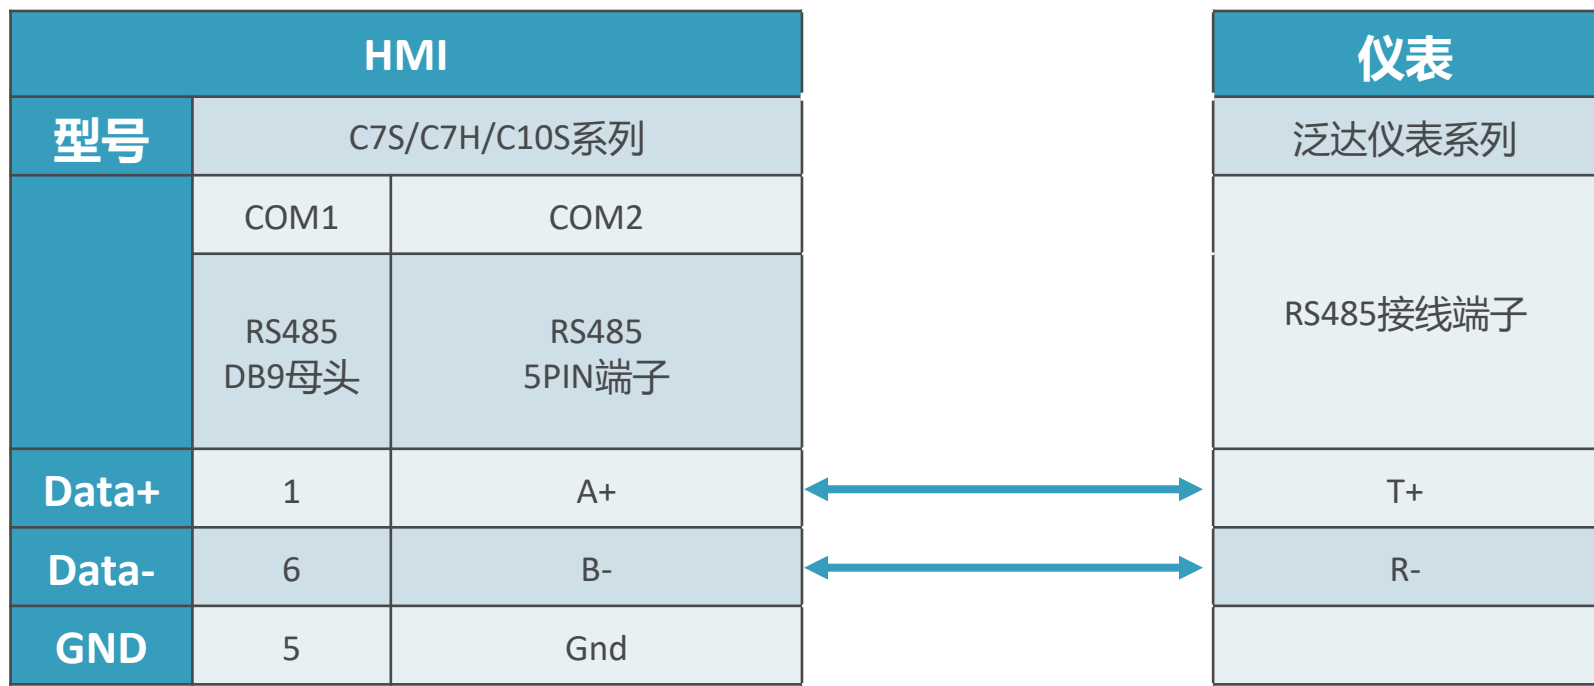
| HMI | | |
|---|---|---|
| 型号 | C7S/C7H/C10S系列 | |
| | COM1 | COM2 |
| | RS485 DB9母头 | RS485 5PIN端子 |
| Data+ | 1 | A+ |
| Data- | 6 | B- |
| GND | 5 | Gnd |

| 仪表 |
|---|
| 泛达仪表系列 |
| RS485接线端子 |
| T+ |
| R- |
| |